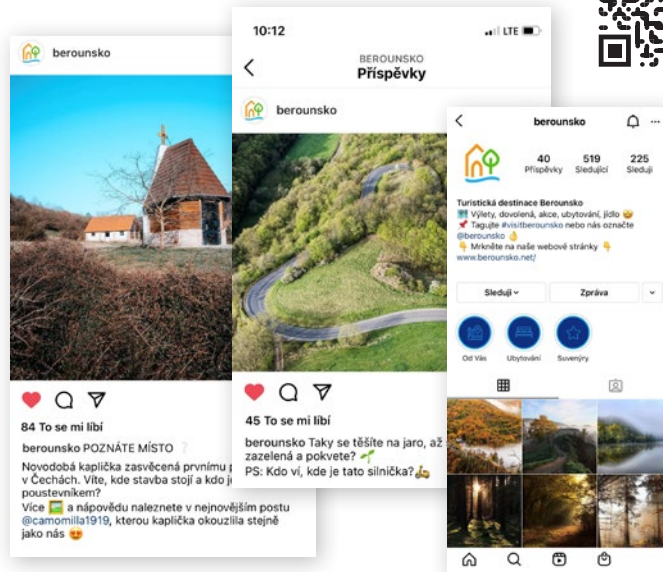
berounsko

84 To se mi líbí

berounsko POZNÁTE MÍSTO ❔
Novodobá kaplička zasvěcená prvnímu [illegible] v Čechách. Víte, kde stavba stojí a kdo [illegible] poustevníkem?
Více 🖼️ a nápovědu naleznete v nejnovějším postu @camomilla1919, kterou kaplička okouzlila stejně jako nás 😍

10:12
LTE
BEROUNSKO
Příspěvky

berounsko

45 To se mi líbí

berounsko Taky se těšíte na jaro, až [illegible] zazelená a pokvete? 🌱
PS: Kdo ví, kde je tato silnička? 🛵

berounsko
40 Příspěvky
519 Sledující
225 Sleduji
Turistická destinace Berounsko
🗺️ Výlety, dovolená, akce, ubytování, jídlo 😋
📌 Tagujte #visitberounsko nebo nás označte @berounsko 👌
👇 Mrkněte na naše webové stránky 👇
www.berounsko.net/
Sleduji
Zpráva
Od Vás
Ubytování
Suvenýry